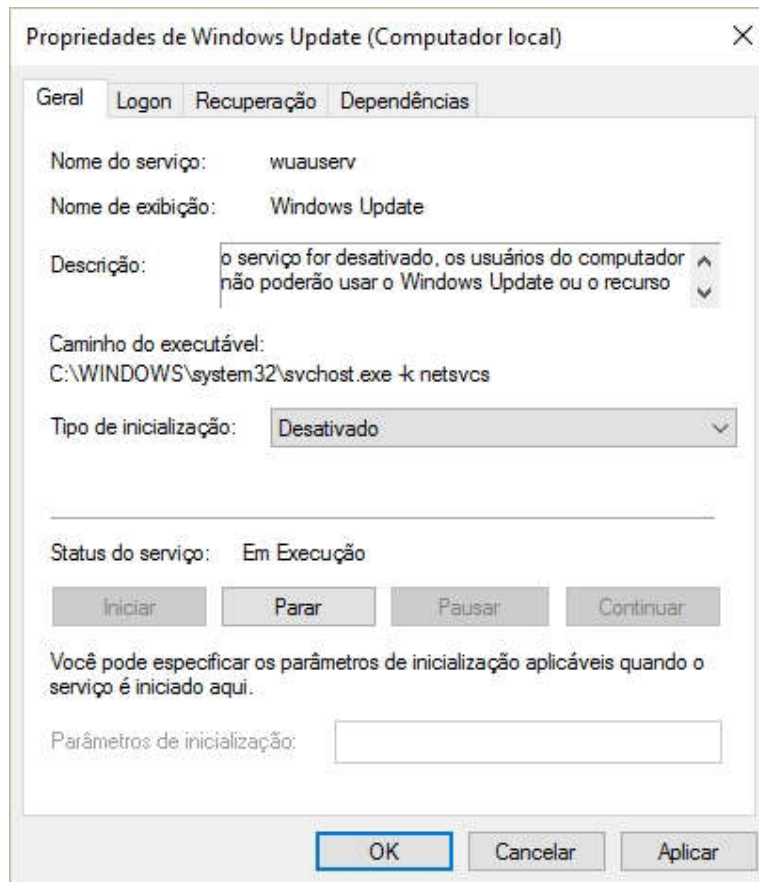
Propriedades de Windows Update (Computador local)

X

Geral | Logon | Recuperação | Dependências

Nome do serviço: wuauserv

Nome de exibição: Windows Update

Descrição: o serviço for desativado, os usuários do computador não poderão usar o Windows Update ou o recurso

Caminho do executável:
C:\WINDOWS\system32\svchost.exe -k netsvcs

Tipo de inicialização: Desativado

Status do serviço: Em Execução

Iniciar | Parar | Pausar | Continuar

Você pode especificar os parâmetros de inicialização aplicáveis quando o serviço é iniciado aqui.

Parâmetros de inicialização:

OK | Cancelar | Aplicar